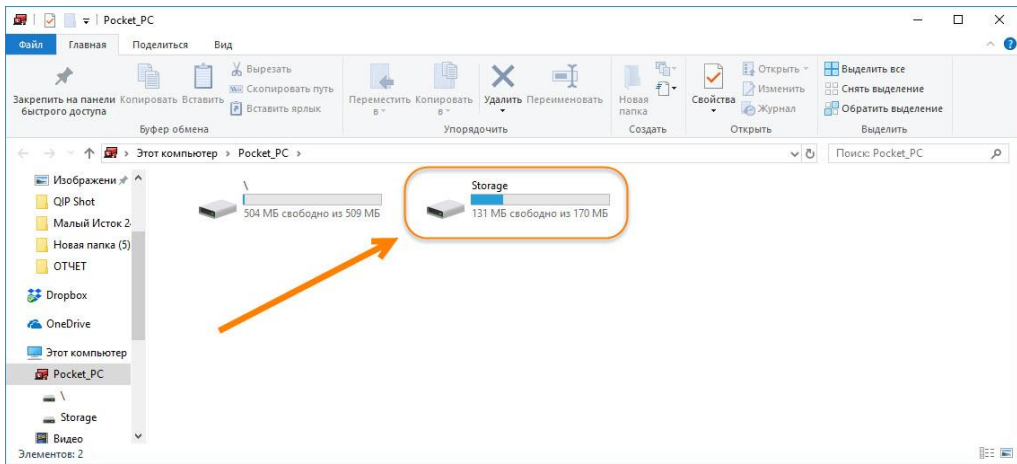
Pocket_PC

Файл Главная Поделиться Вид

Закрепить на панели быстрого доступа Копировать Вставить Вырезать Скопировать путь Вставить ярлык
Буфер обмена

Переместить в Копировать в Удалить Переименовать
Упорядочить

Новая папка
Создать

Свойства Открыть Изменить Журнал
Открыть

Выделить все Снять выделение Обратить выделение
Выделить

Этот компьютер > Pocket_PC >

Поиск: Pocket_PC

Изображени
QIP Shot
Малый Исток 2
Новая папка (5)
ОТЧЕТ
Dropbox
OneDrive
Этот компьютер
Pocket_PC
\
Storage
Видео

\
504 МБ свободно из 509 МБ

Storage
131 МБ свободно из 170 МБ

Элементов: 2